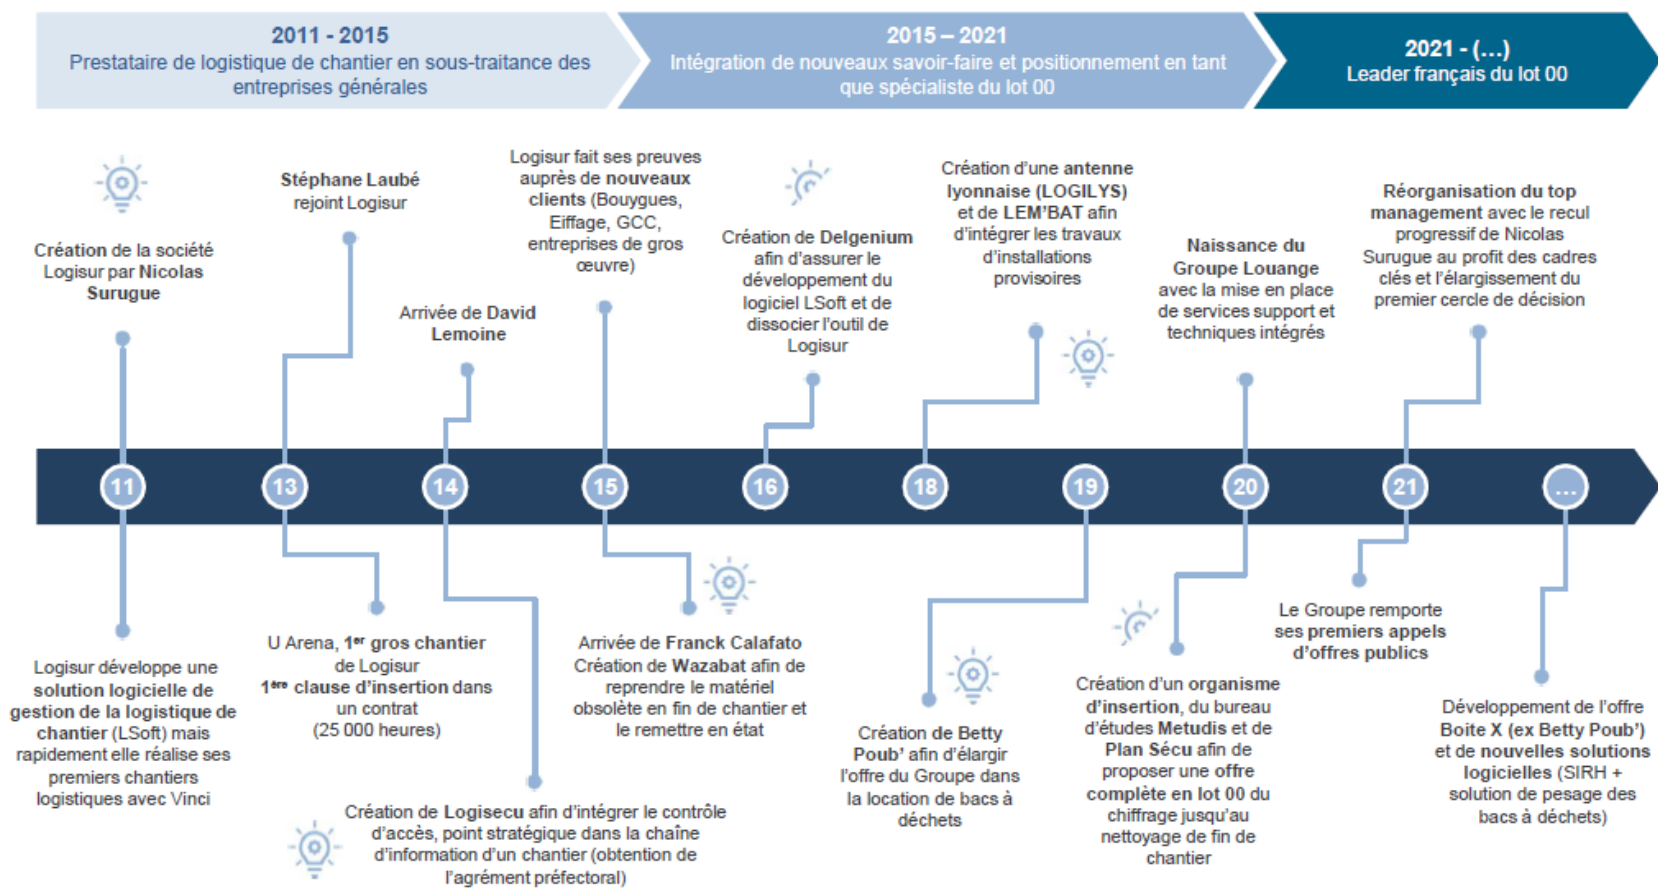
2011 - 2015
Prestataire de logistique de chantier en sous-traitance des entreprises générales

2015 – 2021
Intégration de nouveaux savoir-faire et positionnement en tant que spécialiste du lot 00

2021 - (...)
Leader français du lot 00

Création de la société Logisur par Nicolas Surugue

Stéphane Laubé rejoint Logisur

Arrivée de David Lemoine

Logisur fait ses preuves auprès de nouveaux clients (Bouygues, Eiffage, GCC, entreprises de gros œuvre)

Création de Delgenium afin d'assurer le développement du logiciel LSoft et de dissocier l'outil de Logisur

Création d'une antenne lyonnaise (LOGILYS) et de LEM'BAT afin d'intégrer les travaux d'installations provisoires

Naissance du Groupe Louange avec la mise en place de services support et techniques intégrés

Réorganisation du top management avec le recul progressif de Nicolas Surugue au profit des cadres clés et l'élargissement du premier cercle de décision

11 13 14 15 16 18 19 20 21 ...

Logisur développe une solution logicielle de gestion de la logistique de chantier (LSoft) mais rapidement elle réalise ses premiers chantiers logistiques avec Vinci

U Arena, 1$^{er}$ gros chantier de Logisur
1$^{ère}$ clause d'insertion dans un contrat (25 000 heures)

Création de Logisecu afin d'intégrer le contrôle d'accès, point stratégique dans la chaîne d'information d'un chantier (obtention de l'agrément préfectoral)

Arrivée de Franck Calafato
Création de Wazabat afin de reprendre le matériel obsolète en fin de chantier et le remettre en état

Création de Betty Poub' afin d'élargir l'offre du Groupe dans la location de bacs à déchets

Création d'un organisme d'insertion, du bureau d'études Metudis et de Plan Sécu afin de proposer une offre complète en lot 00 du chiffrage jusqu'au nettoyage de fin de chantier

Le Groupe remporte ses premiers appels d'offres publics

Développement de l'offre Boite X (ex Betty Poub') et de nouvelles solutions logicielles (SIRH + solution de pesage des bacs à déchets)